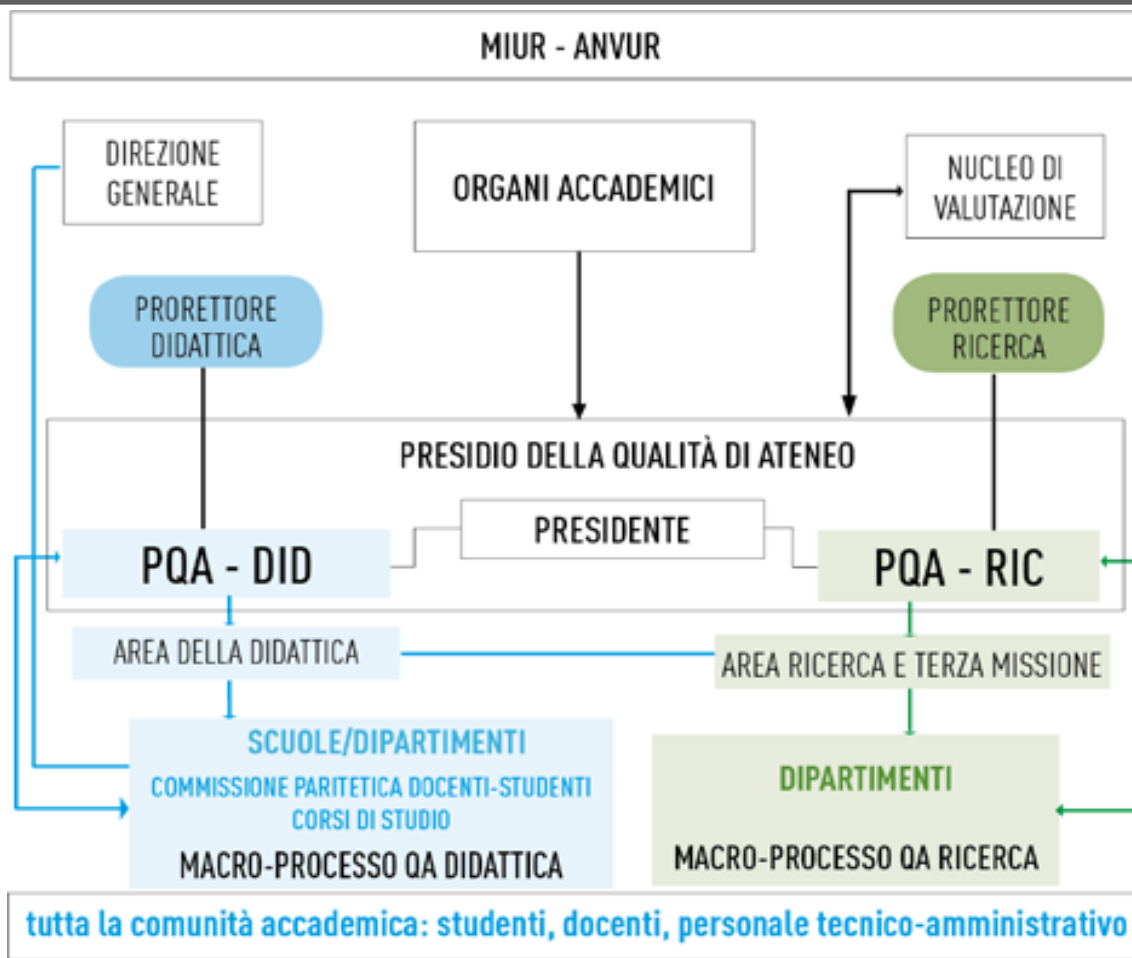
MIUR - ANVUR

DIREZIONE GENERALE

ORGANI ACCADEMICI

NUCLEO DI VALUTAZIONE

PRORETTORE DIDATTICA

PRORETTORE RICERCA

PRESIDIO DELLA QUALITÀ DI ATENEO

PRESIDENTE

PQA - DID

PQA - RIC

AREA DELLA DIDATTICA

AREA RICERCA E TERZA MISSIONE

SCUOLE/DIPARTIMENTI
COMMISSIONE PARITETICA DOCENTI-STUDENTI
CORSI DI STUDIO
MACRO-PROCESSO QA DIDATTICA

DIPARTIMENTI
MACRO-PROCESSO QA RICERCA

tutta la comunità accademica: studenti, docenti, personale tecnico-amministrativo